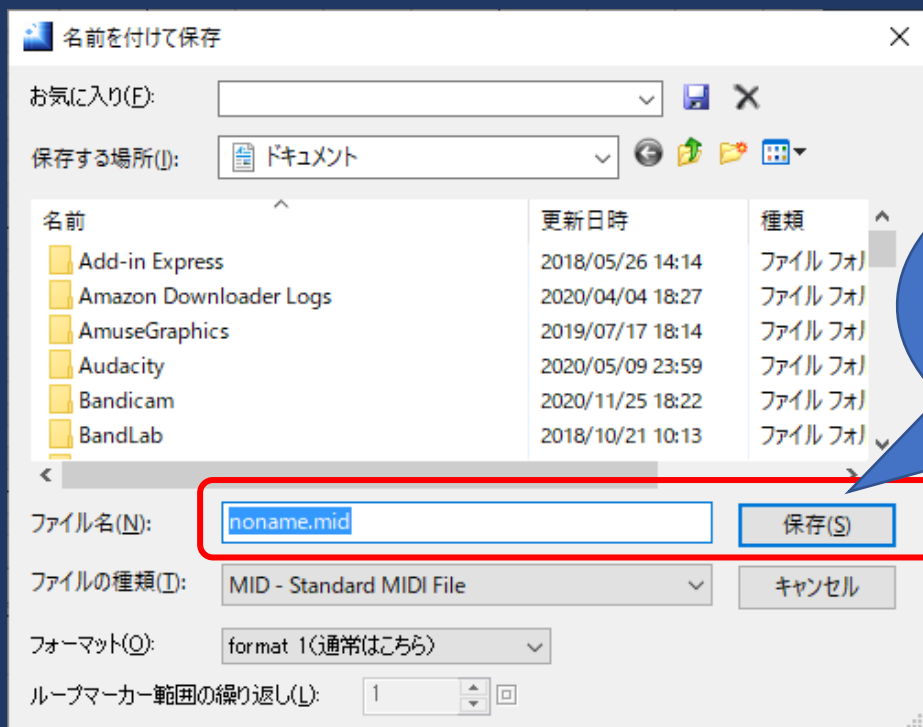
名前を付けて保存

お気に入り(F):

保存する場所(I): ドキュメント

| 名前 | 更新日時 | 種類 |
|---|---|---|
| Add-in Express | 2018/05/26 14:14 | ファイル フォル |
| Amazon Downloader Logs | 2020/04/04 18:27 | ファイル フォル |
| AmuseGraphics | 2019/07/17 18:14 | ファイル フォル |
| Audacity | 2020/05/09 23:59 | ファイル フォル |
| Bandicam | 2020/11/25 18:22 | ファイル フォル |
| BandLab | 2018/10/21 10:13 | ファイル フォル |

ファイル名(N): noname.mid
保存(S)

ファイルの種類(T): MID - Standard MIDI File
キャンセル

フォーマット(O): format 1(通常はこちら)

ループマーカー範囲の繰り返し(L): 1